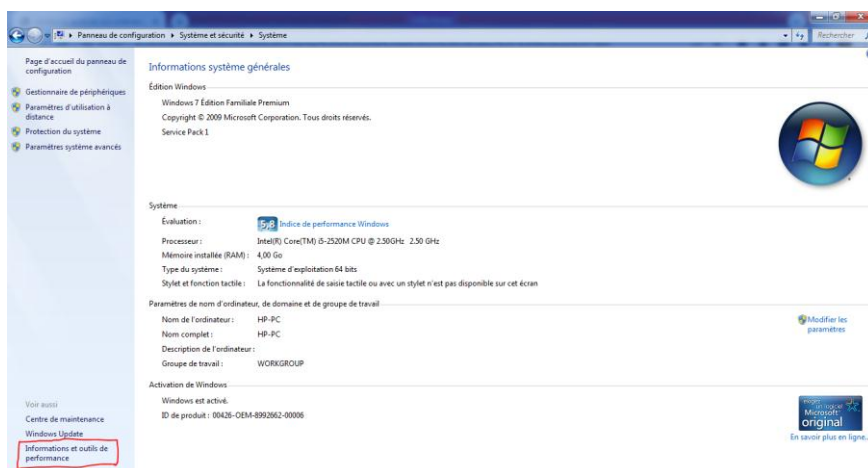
Panneau de configuration ▸ Système et sécurité ▸ Système

Rechercher

Page d'accueil du panneau de configuration

Gestionnaire de périphériques

Paramètres d'utilisation à distance

Protection du système

Paramètres système avancés

Informations système générales

Édition Windows

Windows 7 Édition Familiale Premium

Copyright © 2009 Microsoft Corporation. Tous droits réservés.

Service Pack 1

Système

Évaluation : 5,8 Indice de performance Windows

Processeur : Intel(R) Core(TM) i5-2520M CPU @ 2.50GHz 2.50 GHz

Mémoire installée (RAM) : 4,00 Go

Type du système : Système d'exploitation 64 bits

Stylet et fonction tactile : La fonctionnalité de saisie tactile ou avec un stylet n'est pas disponible sur cet écran

Paramètres de nom d'ordinateur, de domaine et de groupe de travail

Nom de l'ordinateur : HP-PC

Nom complet : HP-PC

Description de l'ordinateur :

Groupe de travail : WORKGROUP

Modifier les paramètres

Activation de Windows

Windows est activé.

ID de produit : 00426-OEM-8992662-00006

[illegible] Microsoft original

En savoir plus en ligne...

Voir aussi

Centre de maintenance

Windows Update

Informations et outils de performance